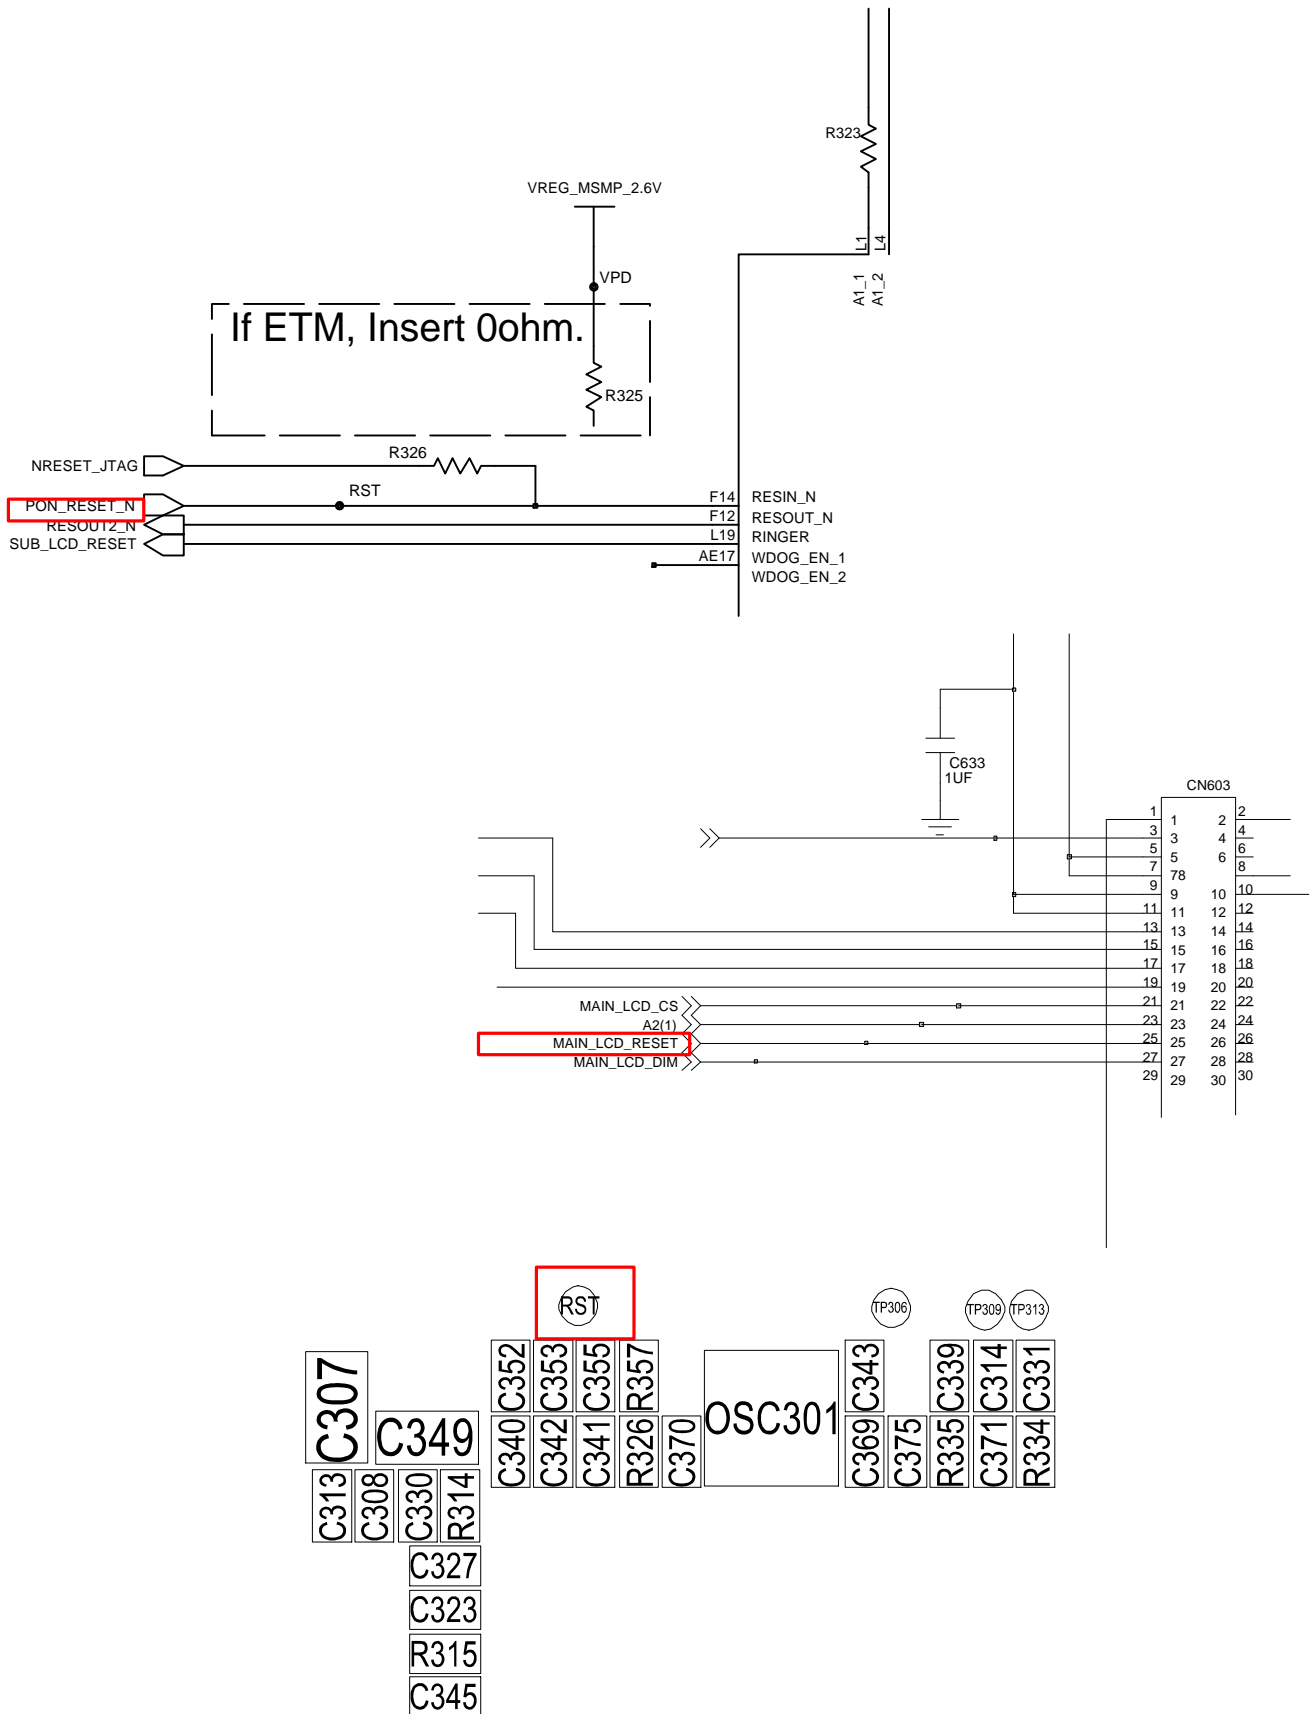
R323

L1
L4

A1_1
A1_2

VREG_MSMP_2.6V

VPD

If ETM, Insert 0ohm.

R325

NRESET_JTAG

R326

RST

PON_RESET_N
RESOUT2_N
SUB_LCD_RESET

F14
F12
L19
AE17

RESIN_N
RESOUT_N
RINGER
WDOG_EN_1
WDOG_EN_2

C633
1UF

CN603

1 1 2 2
3 3 4 4
5 5 6 6
7 78 8
9 9 10 10
11 11 12 12
13 13 14 14
15 15 16 16
17 17 18 18
19 19 20 20
21 21 22 22
23 23 24 24
25 25 26 26
27 27 28 28
29 29 30 30

MAIN_LCD_CS
A2(1)
MAIN_LCD_RESET
MAIN_LCD_DIM

RST
TP306
TP309
TP313

C307
C349
C313
C308
C330
R314
C327
C323
R315
C345
C352
C353
C355
R357
C340
C342
C341
R326
C370
OSC301
C343
C369
C375
C339
C314
C331
R335
C371
R334